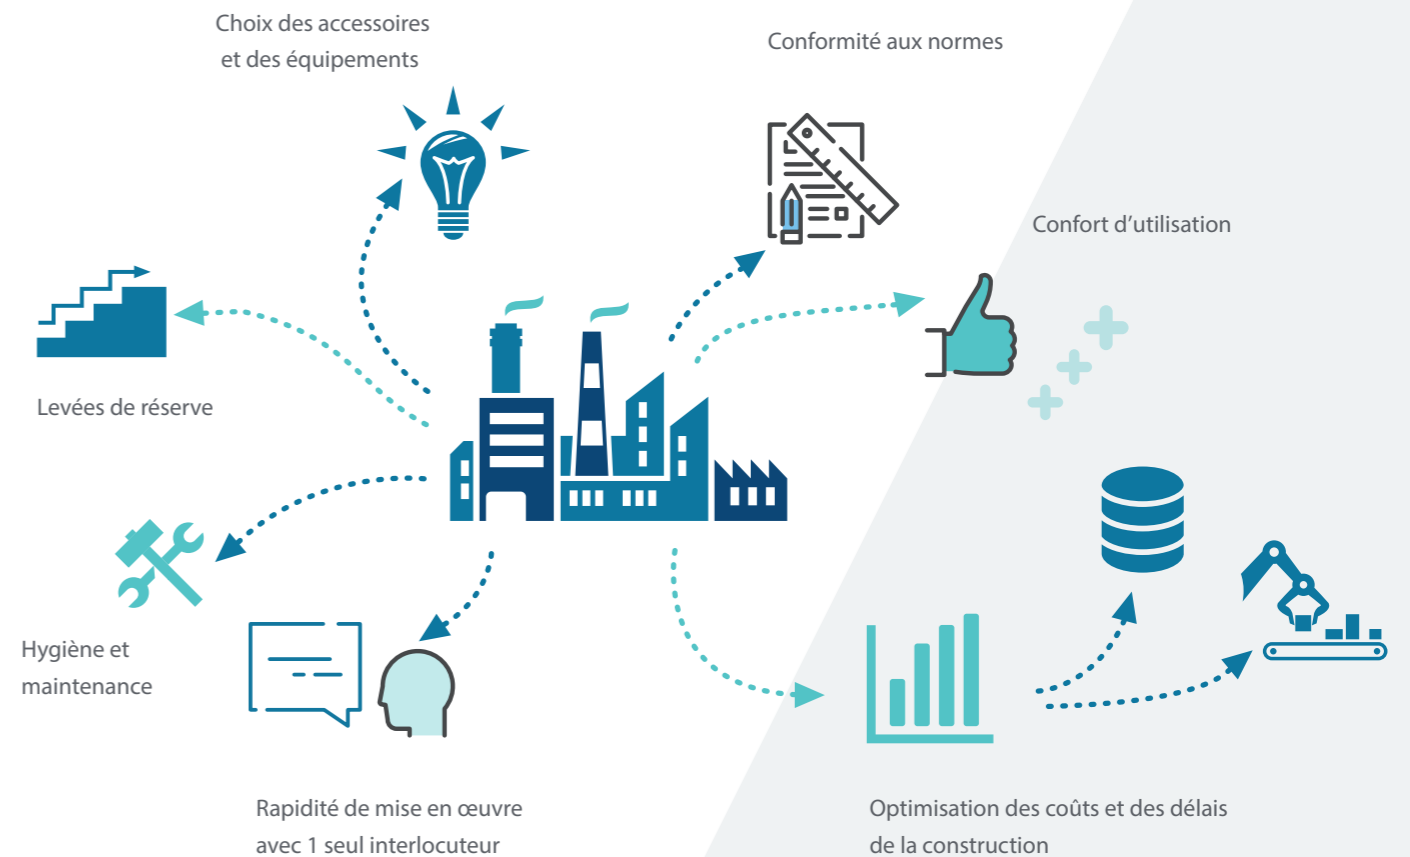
Choix des accessoires et des équipements

Conformité aux normes

Confort d’utilisation

Levées de réserve

Hygiène et maintenance

Rapidité de mise en œuvre avec 1 seul interlocuteur

Optimisation des coûts et des délais de la construction